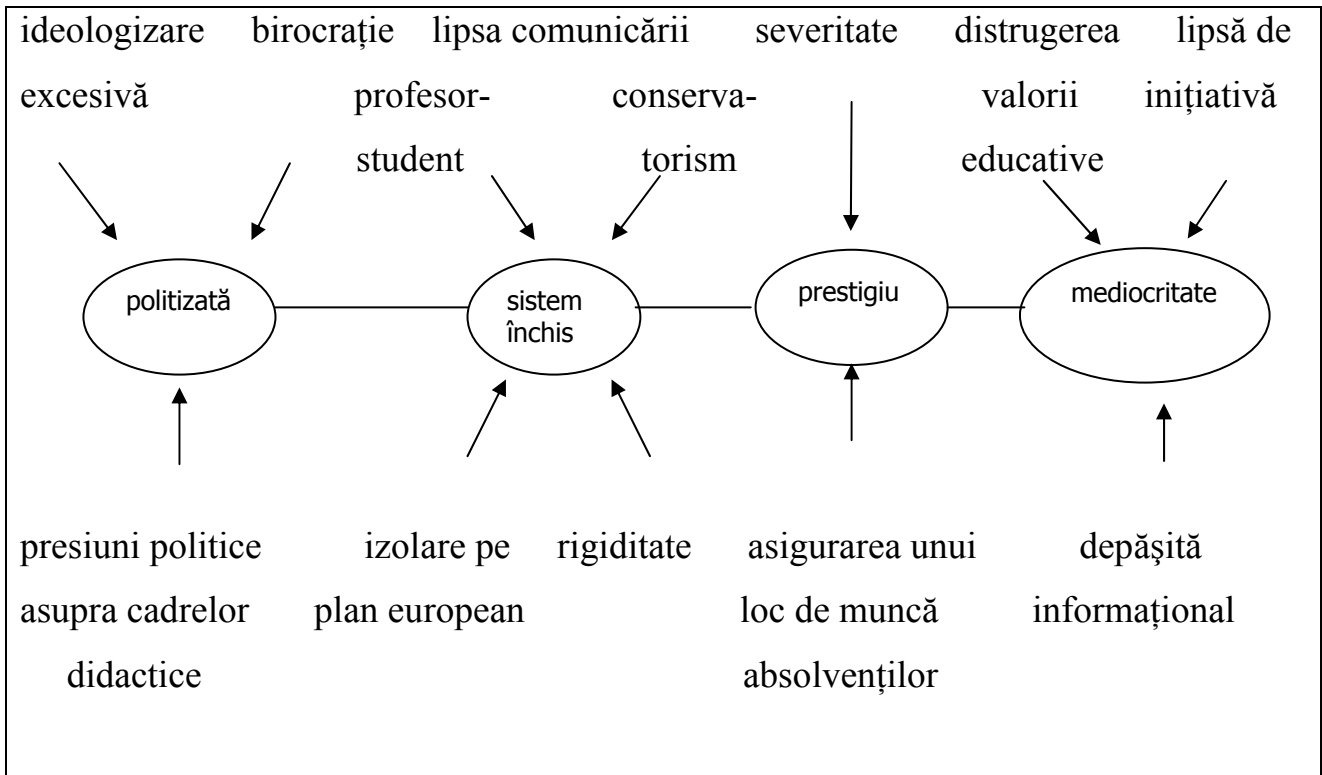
ideologizare excesivă

birocrație

lipsa comunicării profesor-student

conservatorism

severitate

distrugerea valorii educative

lipsă de inițiativă

politizată

sistem închis

prestigiu

mediocritate

presiuni politice asupra cadrelor didactice

izolare pe plan european

rigiditate

asigurarea unui loc de muncă absolvenților

depășită informațional